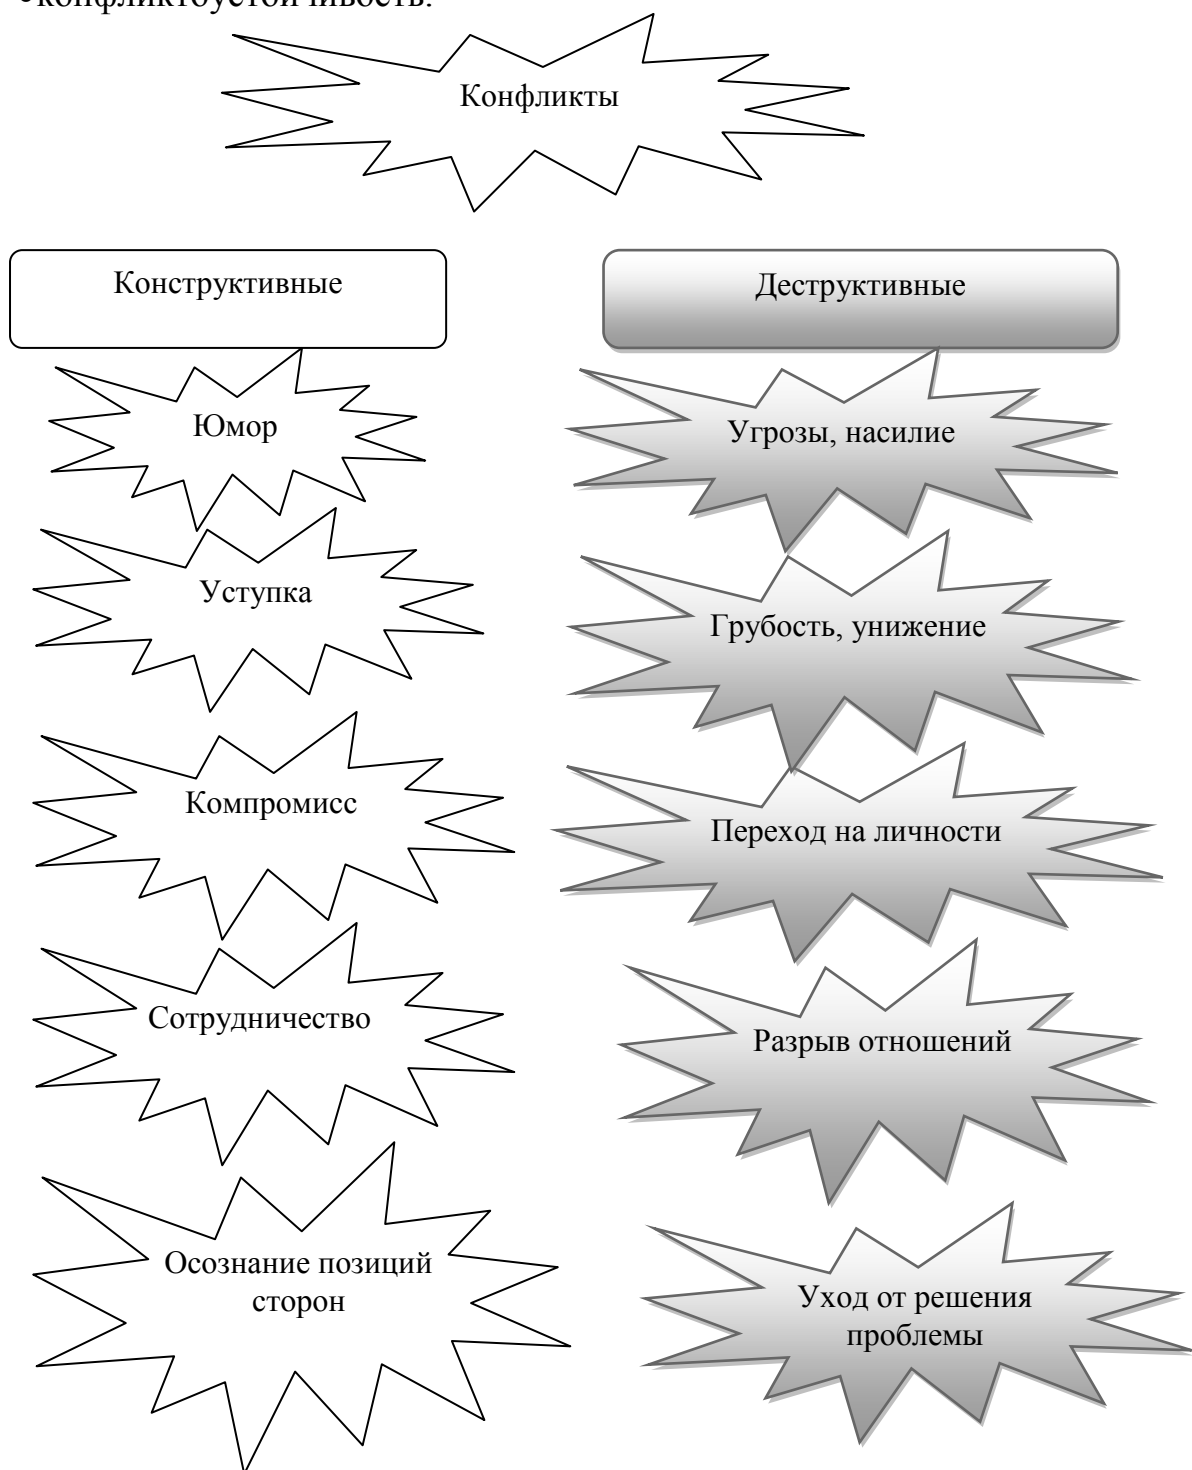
-конфликтоустойчивость.

Конфликты

Конструктивные

Юмор

Уступка

Компромисс

Сотрудничество

Осознание позиций сторон

Деструктивные

Угрозы, насилие

Грубость, унижение

Переход на личности

Разрыв отношений

Уход от решения проблемы